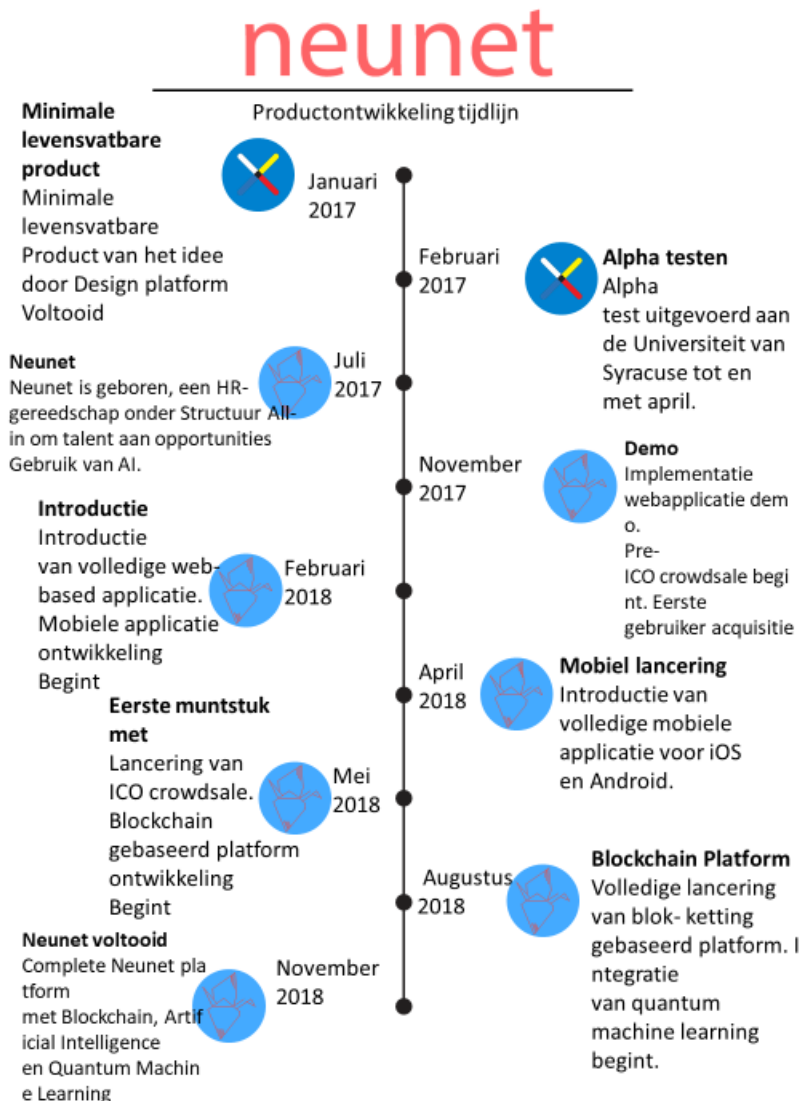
neunet

Productontwikkeling tijdlijn

Minimale levensvatbare product
Minimale levensvatbare Product van het idee door Design platform Voltooid

Januari 2017

Februari 2017

Alpha testen
Alpha test uitgevoerd aan de Universiteit van Syracuse tot en met april.

Neunet
Neunet is geboren, een HR-gereedschap onder Structuur All-in om talent aan opportunities Gebruik van AI.

Juli 2017

November 2017

Demo
Implementatie webapplicatie dem o. Pre-ICO crowdsale begi nt. Eerste gebruiker acquisitie

Introductie
Introductie van volledige web-based applicatie. Mobiele applicatie ontwikkeling Begint

Februari 2018

April 2018

Mobiel lancering
Introductie van volledige mobiele applicatie voor iOS en Android.

Eerste muntstuk met
Lancering van ICO crowdsale. Blockchain gebaseerd platform ontwikkeling Begint

Mei 2018

Augustus 2018

Blockchain Platform
Volledige lancering van blok- ketting gebaseerd platform. I ntegratie van quantum machine learning begint.

Neunet voltooid
Complete Neunet pla tform met Blockchain, Artif icial Intelligence en Quantum Machin e Learning

November 2018